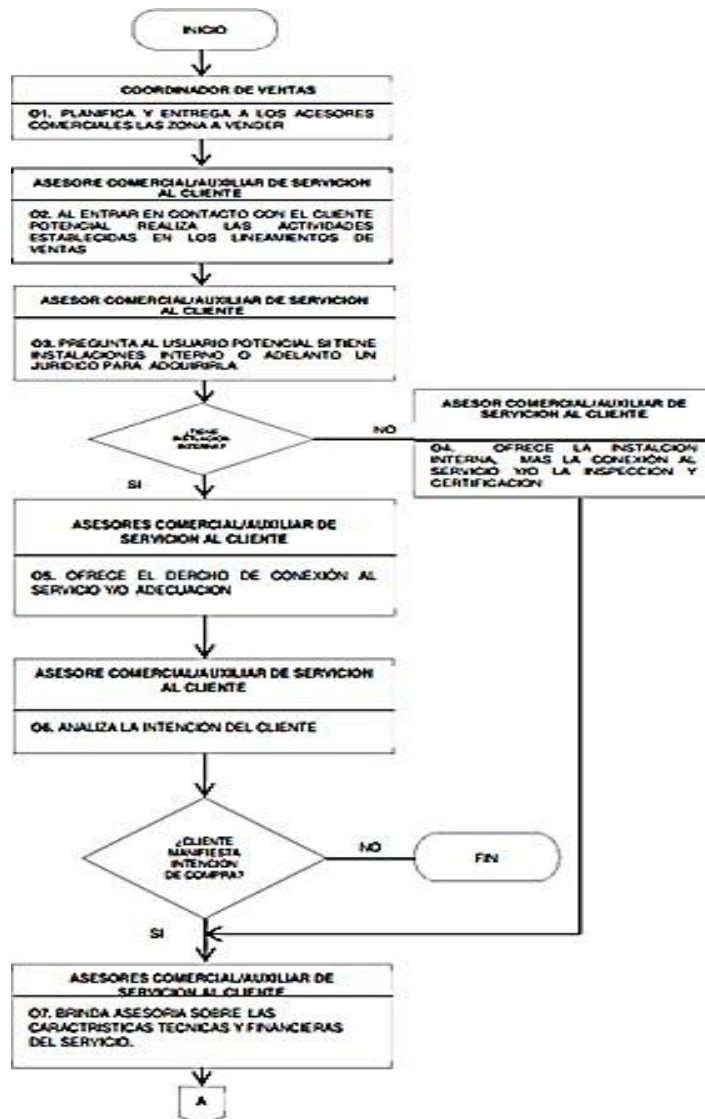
INICIO

COORDINADOR DE VENTAS

O1. PLANIFICA Y ENTREGA A LOS ACESORES COMERCIALES LAS ZONA A VENDER

ASESORE COMERCIAL/AUXILIAR DE SERVICION AL CLIENTE

O2. AL ENTRAR EN CONTACTO CON EL CLIENTE POTENCIAL REALIZA LAS ACTIVIDADES ESTABLECIDAS EN LOS LINEAMIENTOS DE VENTAS

ASESOR COMERCIAL/AUXILIAR DE SERVICION AL CLIENTE

O3. PREGUNTA AL USUARIO POTENCIAL SI TIENE INSTALACIONES INTERNO O ADELANTO UN JURIDICO PARA ADQUIRIRLA.

¿TIENE INSTALACION INTERNA?

NO

ASESOR COMERCIAL/AUXILIAR DE SERVICION AL CLIENTE

O4. OFRECE LA INSTALCION INTERNA, MAS LA CONEXIÓN AL SERVICIO Y/O LA INSPECCION Y CERTIFICACION

SI

ASESORES COMERCIAL/AUXILIAR DE SERVICION AL CLIENTE

O5. OFRECE EL DERCHO DE CONEXIÓN AL SERVICIO Y/O ADECUACION

ASESORE COMERCIAL/AUXILIAR DE SERVICION AL CLIENTE

O6. ANALIZA LA INTENCION DEL CLIENTE

¿CLIENTE MANIFIESTA INTENCION DE COMPRA?

NO

FIN

SI

ASESORES COMERCIAL/AUXILIAR DE SERVICION AL CLIENTE

O7. BRINDA ASESORIA SOBRE LAS CARACTRISTICAS TECNICAS Y FINANCIERAS DEL SERVICIO.

A